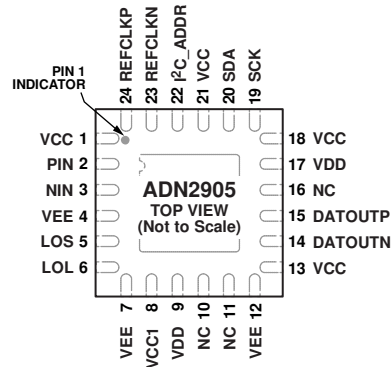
24 REFCLKP
23 REFCLKN
22 I$^2$C_ADDR
21 VCC
20 SDA
19 SCK

PIN 1 INDICATOR

VCC 1
PIN 2
NIN 3
VEE 4
LOS 5
LOL 6

ADN2905
TOP VIEW
(Not to Scale)

18 VCC
17 VDD
16 NC
15 DATOUTP
14 DATOUTN
13 VCC

VEE 7
VCC1 8
VDD 9
NC 10
NC 11
VEE 12